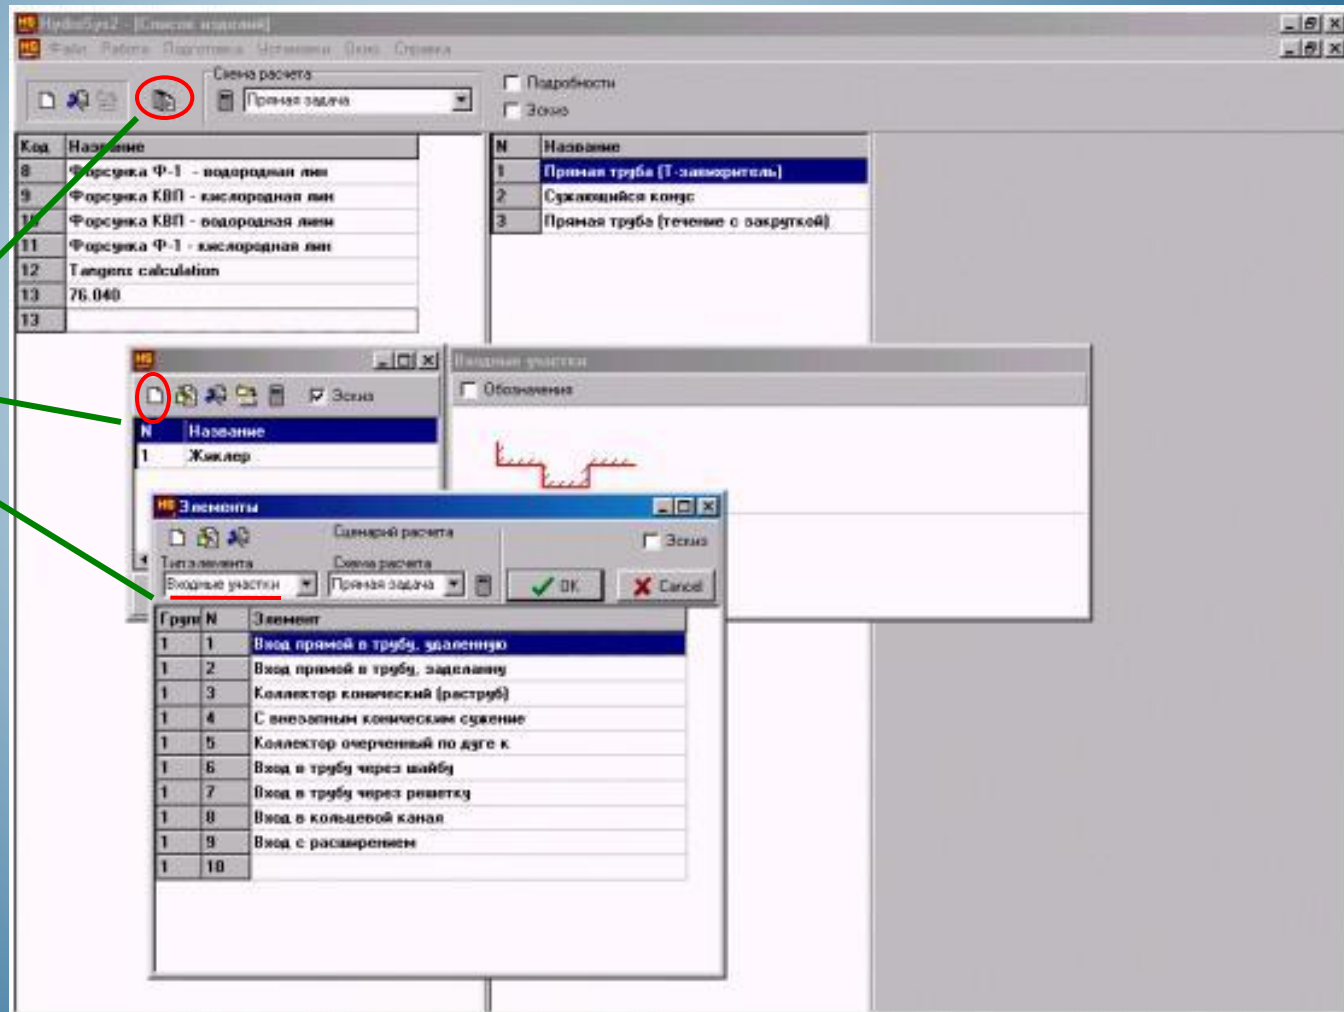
HydroSys2 - [Список изделий]

Файл Работа Подготовка Установки Окно Справка

Схема расчета

Прямая задача

Подробности

Эскиз

| Код | Название |
|---|---|
| 8 | Форсунка Ф-1 - водородная лин |
| 9 | Форсунка КВП - кислородная лин |
| 10 | Форсунка КВП - водородная линия |
| 11 | Форсунка Ф-1 - кислородная лин |
| 12 | Tangens calculation |
| 13 | 76.040 |
| 13 | |

| N | Название |
|---|---|
| 1 | Прямая труба (Т-замкнутый) |
| 2 | Сужающийся конус |
| 3 | Прямая труба (течение с закруткой) |

Эскиз

| N | Название |
|---|---|
| 1 | Жиклер |

Входные участки

Обозначения

Элементы

Сценарий расчета

Эскиз

Тип элемента

Входные участки

Схема расчета

Прямая задача

OK

Cancel

| Групп | N | Элемент |
|---|---|---|
| 1 | 1 | Вход прямой в трубу, удаленную |
| 1 | 2 | Вход прямой в трубу, заделанну |
| 1 | 3 | Коллектор конический (раструб) |
| 1 | 4 | С внезапным коническим сужение |
| 1 | 5 | Коллектор очерченный по дуге к |
| 1 | 6 | Вход в трубу через шайбу |
| 1 | 7 | Вход в трубу через решетку |
| 1 | 8 | Вход в кольцевой канал |
| 1 | 9 | Вход с расширением |
| 1 | 10 | |